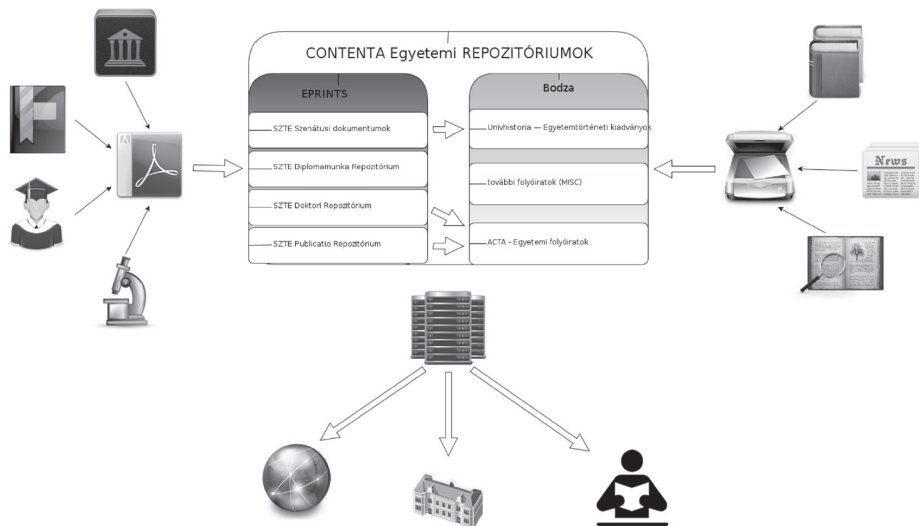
CONTENTA Egyetemi REPOZITÓRIUMOK

EPRINTS

SZTE Szenátusi dokumentumok

SZTE Diplomamunka Repozitórium

SZTE Doktori Repozitórium

SZTE Publicatio Repozitórium

Bodza

Univhistoria — Egyetemtörténeti kiadványok

további folyóiratok (MISC)

ACTA - Egyetemi folyóiratok

News